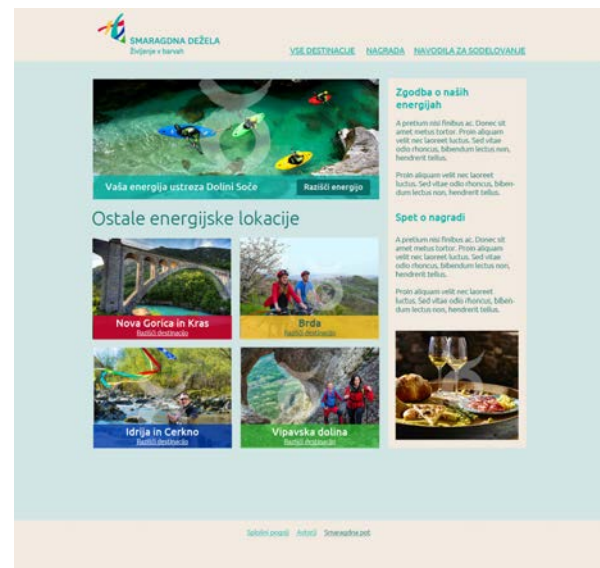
SMARAGDNA DEŽELA
Življenje v barvah

VSE DESTINACIJE NAGRADA NAVODILA ZA SODELOVANJE

Vaša energija ustreza Dolini Soče
Razišči energijo

Ostale energijske lokacije

Nova Gorica in Kras
Razišči destinacijo

Brda
Razišči destinacijo

Idrija in Cerkno
Razišči destinacijo

Vipavska dolina
Razišči destinacijo

Zgodba o naših energijah

A pretium nisi finibus ac. Donec sit amet metus tortor. Proin aliquam velit nec laoreet luctus. Sed vitae odio rhoncus, bibendum lectus non, hendrerit tellus.

Proin aliquam velit nec laoreet luctus. Sed vitae odio rhoncus, bibendum lectus non, hendrerit tellus.

Spet o nagradi

A pretium nisi finibus ac. Donec sit amet metus tortor. Proin aliquam velit nec laoreet luctus. Sed vitae odio rhoncus, bibendum lectus non, hendrerit tellus.

Proin aliquam velit nec laoreet luctus. Sed vitae odio rhoncus, bibendum lectus non, hendrerit tellus.

Splošni pogoji Avtorji Smaragdna pot